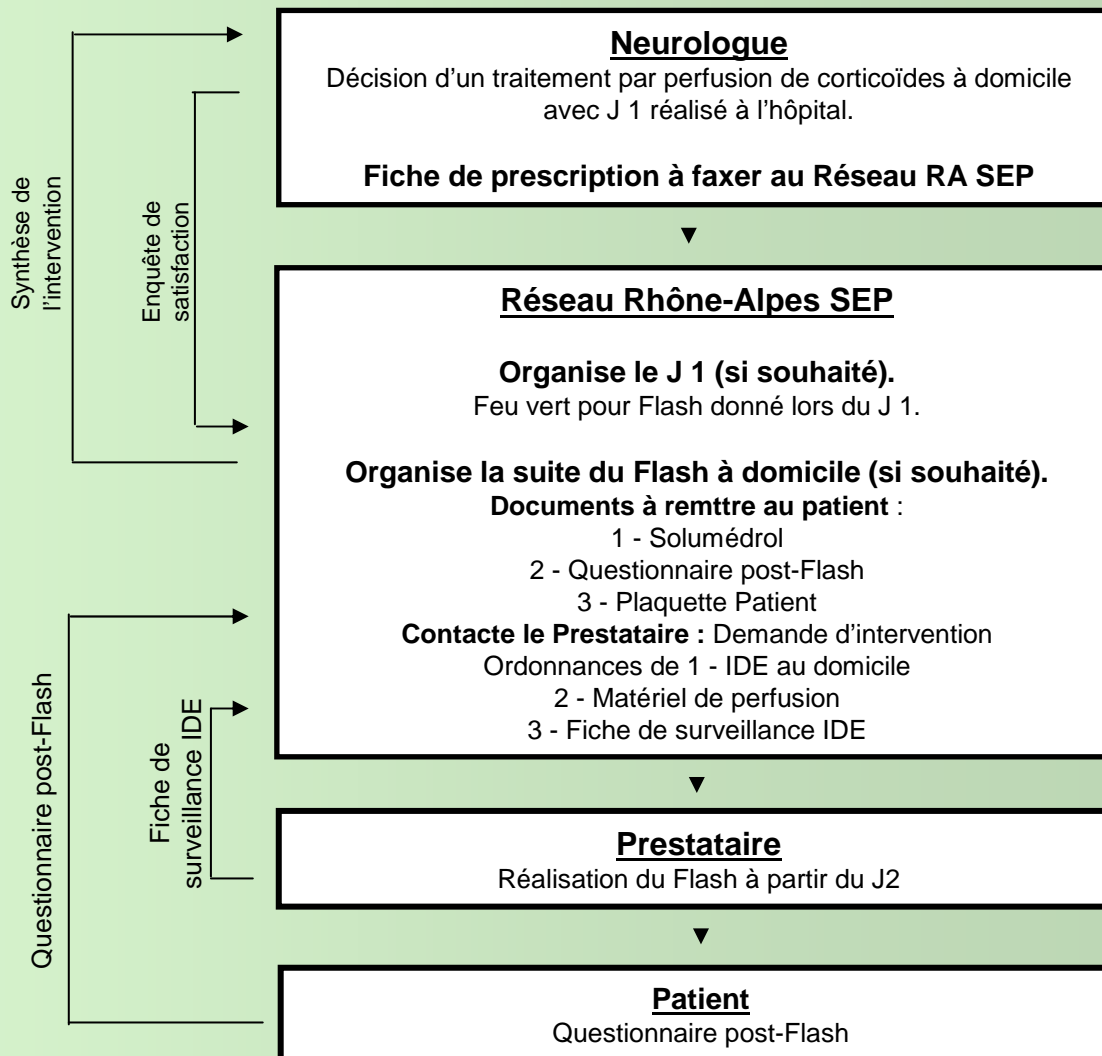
Synthèse de l'intervention

Enquête de satisfaction

Neurologue
Décision d'un traitement par perfusion de corticoïdes à domicile avec J 1 réalisé à l'hôpital.

Fiche de prescription à faxer au Réseau RA SEP

Réseau Rhône-Alpes SEP

Organise le J 1 (si souhaité).
Feu vert pour Flash donné lors du J 1.

Organise la suite du Flash à domicile (si souhaité).
Documents à remttre au patient :
1 - Solumédrol
2 - Questionnaire post-Flash
3 - Plaquette Patient
Contacte le Prestataire : Demande d'intervention
Ordonnances de 1 - IDE au domicile
2 - Matériel de perfusion
3 - Fiche de surveillance IDE

Questionnaire post-Flash

Fiche de surveillance IDE

Prestataire
Réalisation du Flash à partir du J2

Patient
Questionnaire post-Flash